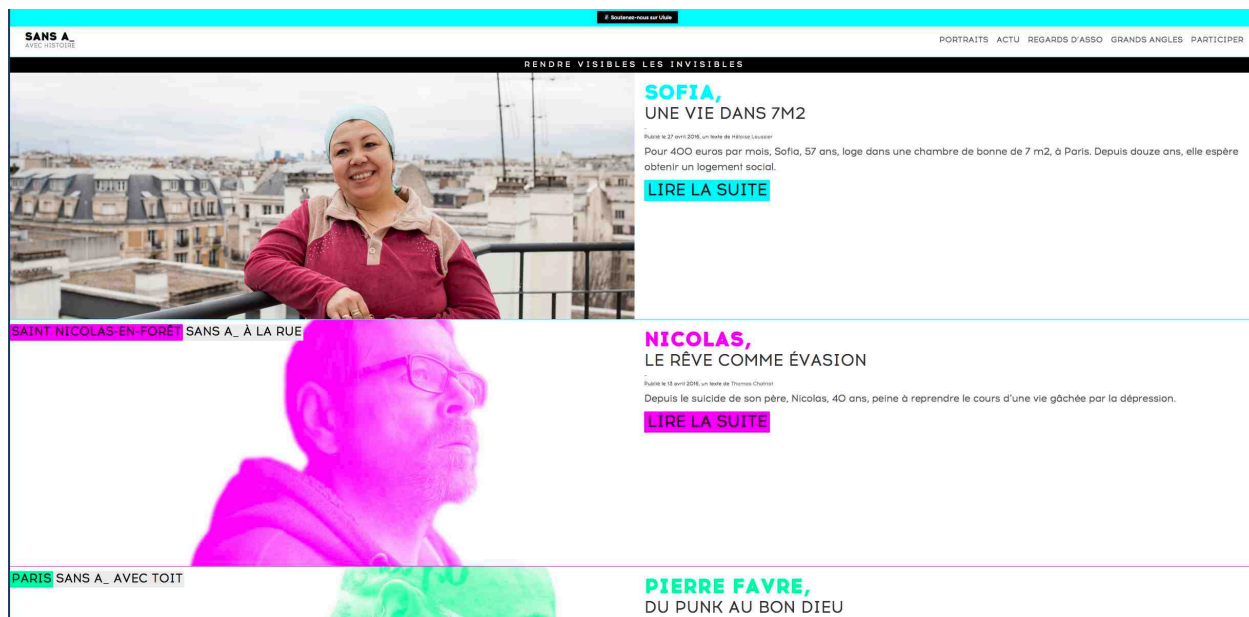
// Soutenez-nous sur Ulule

SANS A_
AVEC HISTOIRE

PORTRAITS ACTU REGARDS D'ASSO GRANDS ANGLES PARTICIPER

RENDRE VISIBLES LES INVISIBLES

SOFIA,
UNE VIE DANS 7M2

Publié le 27 avril 2016, un texte de Héloïse Leussier

Pour 400 euros par mois, Sofia, 57 ans, loge dans une chambre de bonne de 7 m2, à Paris. Depuis douze ans, elle espère obtenir un logement social.

LIRE LA SUITE

SAINT NICOLAS-EN-FORÊT SANS A_ À LA RUE

NICOLAS,
LE RÊVE COMME ÉVASION

Publié le 13 avril 2016, un texte de Thomas Chatriot

Depuis le suicide de son père, Nicolas, 40 ans, peine à reprendre le cours d'une vie gâchée par la dépression.

LIRE LA SUITE

PARIS SANS A_ AVEC TOIT

PIERRE FAVRE,
DU PUNK AU BON DIEU